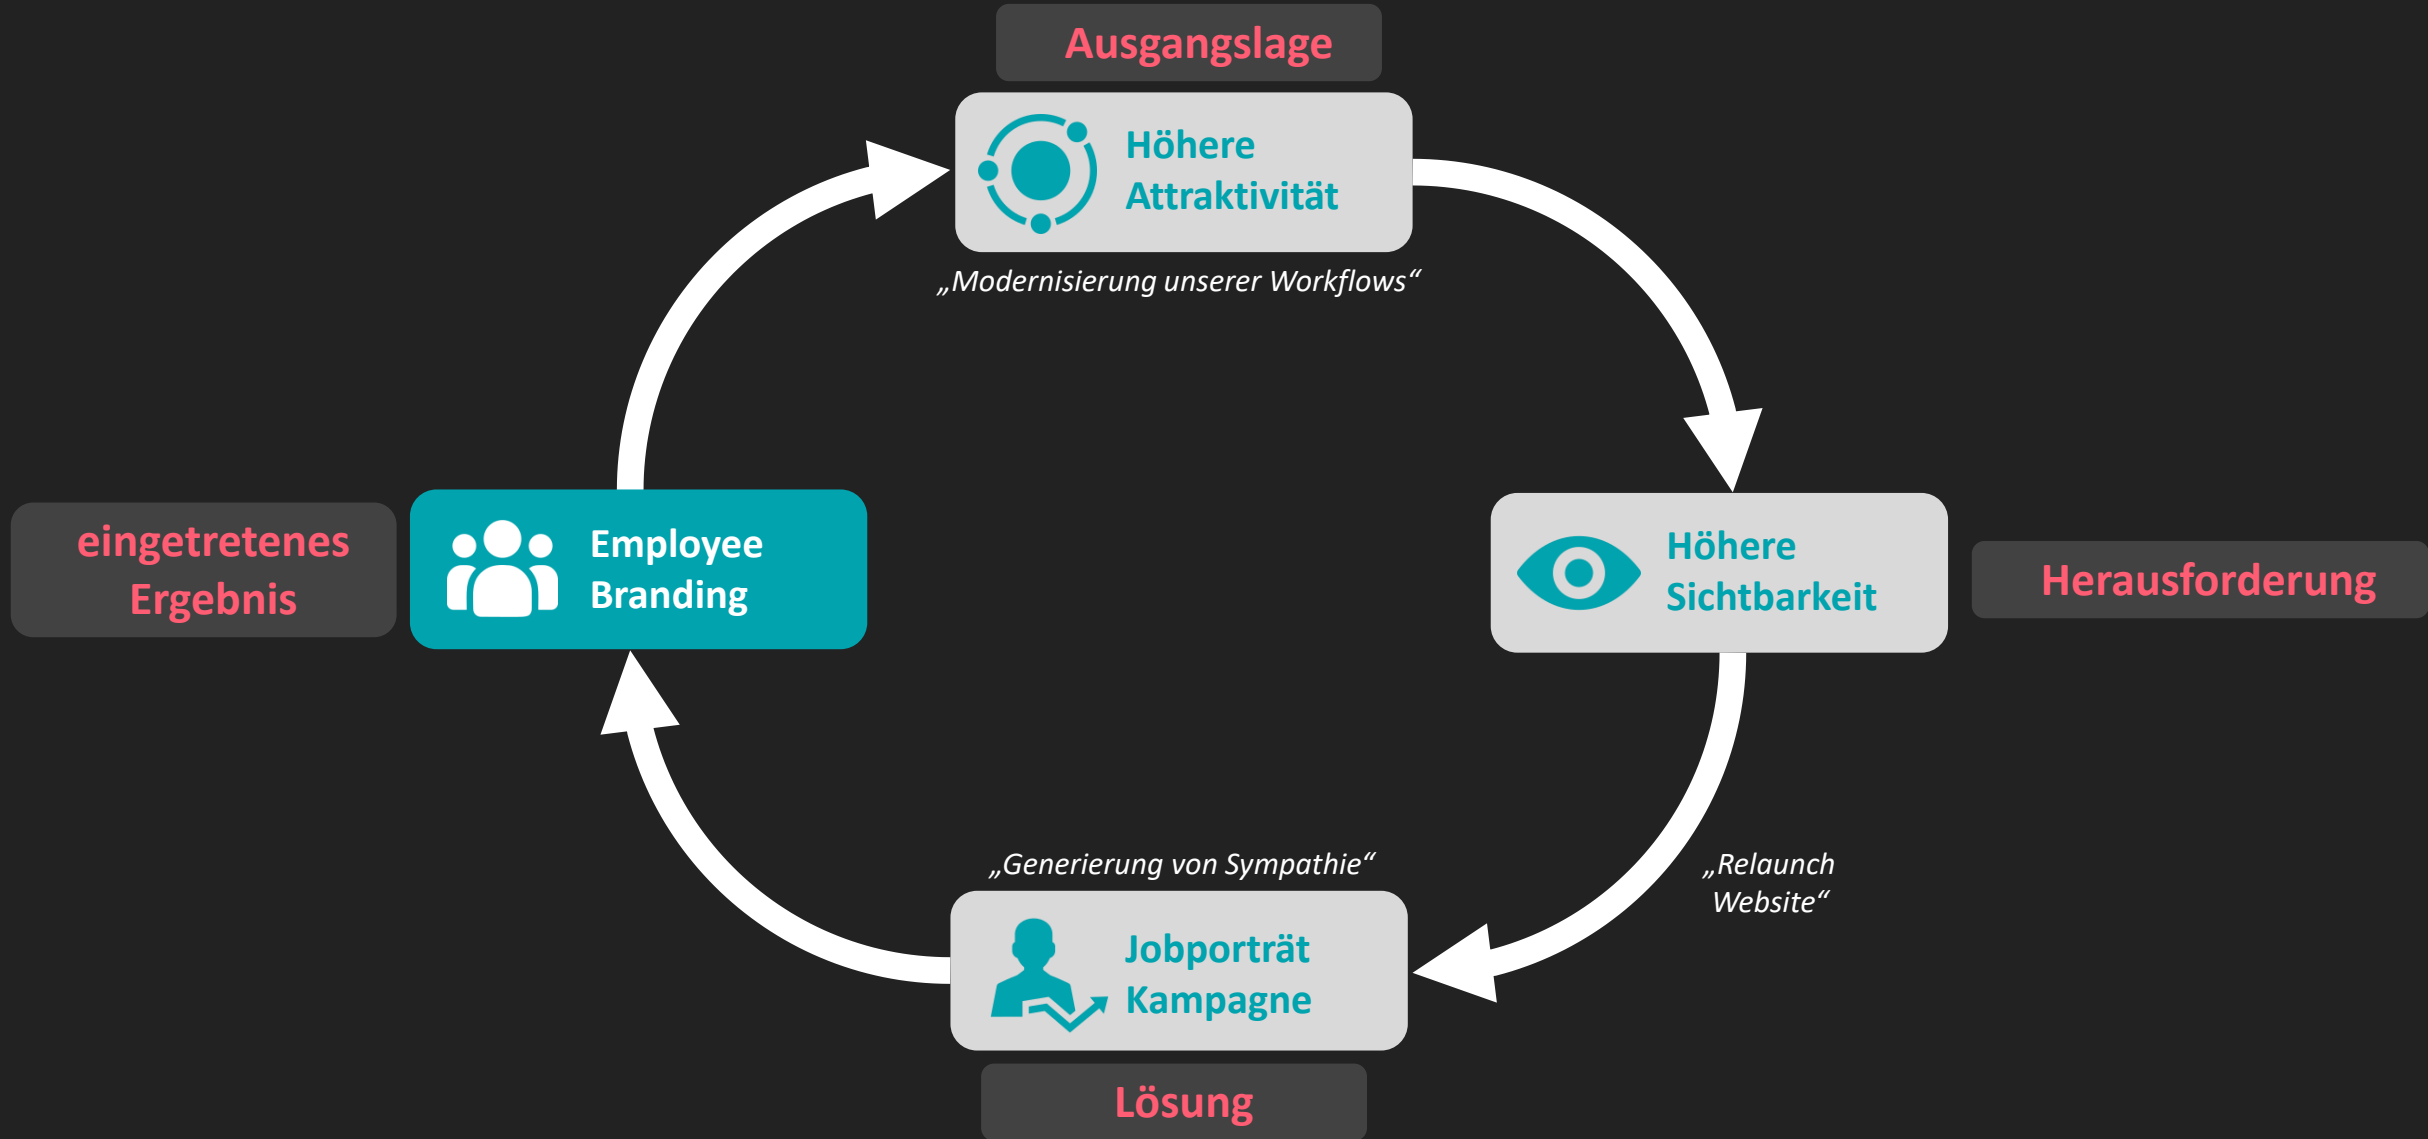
Ausgangslage

Höhere Attraktivität

„Modernisierung unserer Workflows“

Höhere Sichtbarkeit

Herausforderung

„Relaunch Website“

„Generierung von Sympathie“

Jobporträt Kampagne

Lösung

eingetretenes Ergebnis

Employee Branding